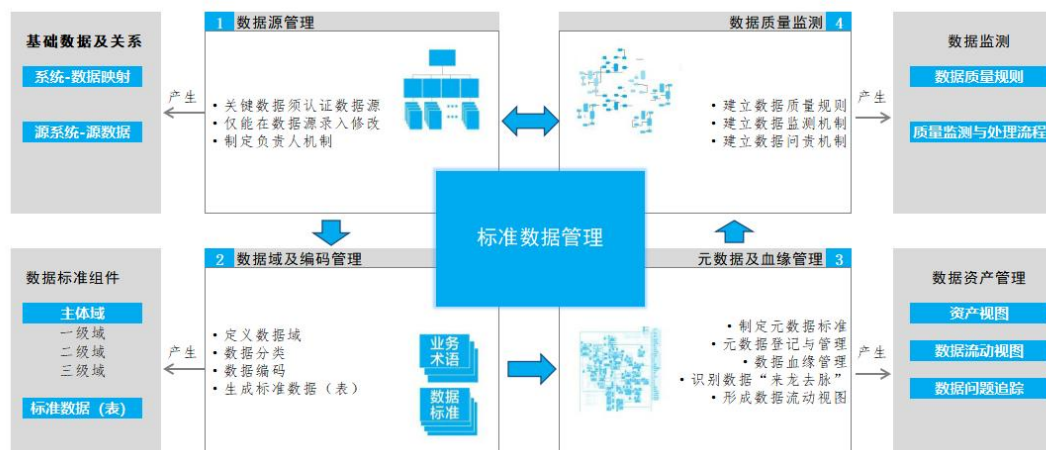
基础数据及关系

系统-数据映射

源系统-源数据

产生

1 数据源管理

• 关键数据须认证数据源
• 仅能在数据源录入修改
• 制定负责人机制

数据质量监测 4

• 建立数据质量规则
• 建立数据监测机制
• 建立数据问责机制

产生

数据监测

数据质量规则

质量监测与处理流程

标准数据管理

数据标准组件

主体域
一级域
二级域
三级域

标准数据（表）

产生

2 数据域及编码管理

• 定义数据域
• 数据分类
• 数据编码
• 生成标准数据（表）

业务术语

数据标准

元数据及血缘管理 3

• 制定元数据标准
• 元数据登记与管理
• 数据血缘管理
• 识别数据“来龙去脉”
• 形成数据流动视图

产生

数据资产管理

资产视图

数据流动视图

数据问题追踪